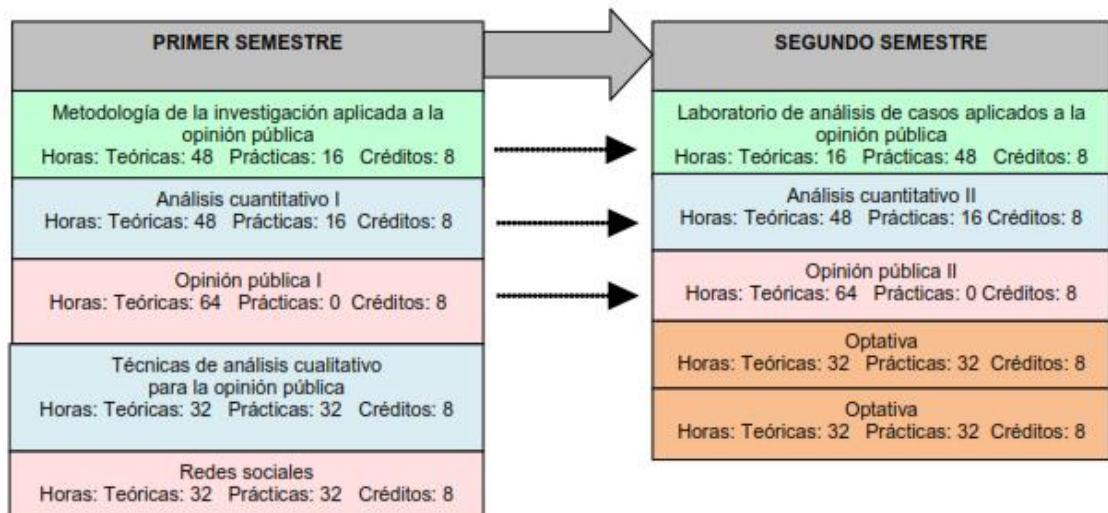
PRIMER SEMESTRE

Metodología de la investigación aplicada a la opinión pública
Horas: Teóricas: 48 Prácticas: 16 Créditos: 8

Análisis cuantitativo I
Horas: Teóricas: 48 Prácticas: 16 Créditos: 8

Opinión pública I
Horas: Teóricas: 64 Prácticas: 0 Créditos: 8

Técnicas de análisis cualitativo para la opinión pública
Horas: Teóricas: 32 Prácticas: 32 Créditos: 8

Redes sociales
Horas: Teóricas: 32 Prácticas: 32 Créditos: 8

SEGUNDO SEMESTRE

Laboratorio de análisis de casos aplicados a la opinión pública
Horas: Teóricas: 16 Prácticas: 48 Créditos: 8

Análisis cuantitativo II
Horas: Teóricas: 48 Prácticas: 16 Créditos: 8

Opinión pública II
Horas: Teóricas: 64 Prácticas: 0 Créditos: 8

Optativa
Horas: Teóricas: 32 Prácticas: 32 Créditos: 8

Optativa
Horas: Teóricas: 32 Prácticas: 32 Créditos: 8